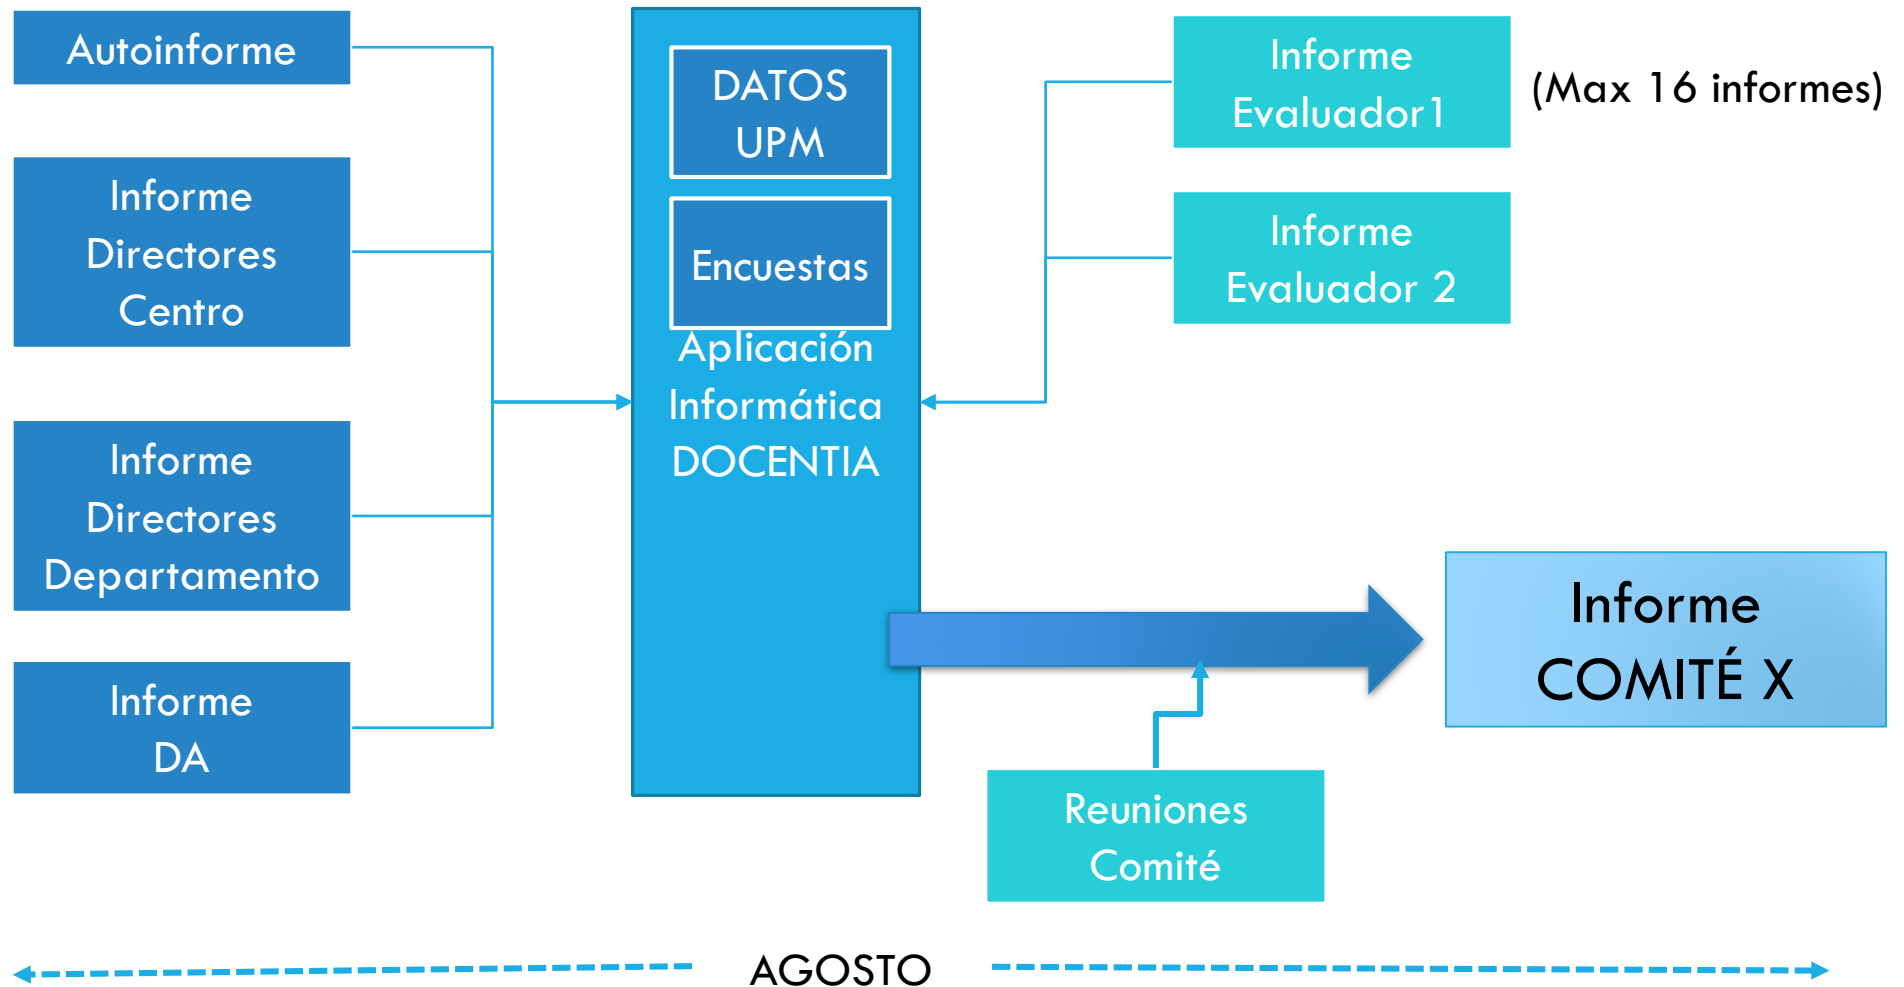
Autoinforme

Informe Directores Centro

Informe Directores Departamento

Informe DA

DATOS UPM

Encuestas

Aplicación Informática DOCENTIA

Informe Evaluador 1

(Max 16 informes)

Informe Evaluador 2

Informe COMITÉ X

Reuniones Comité

AGOSTO